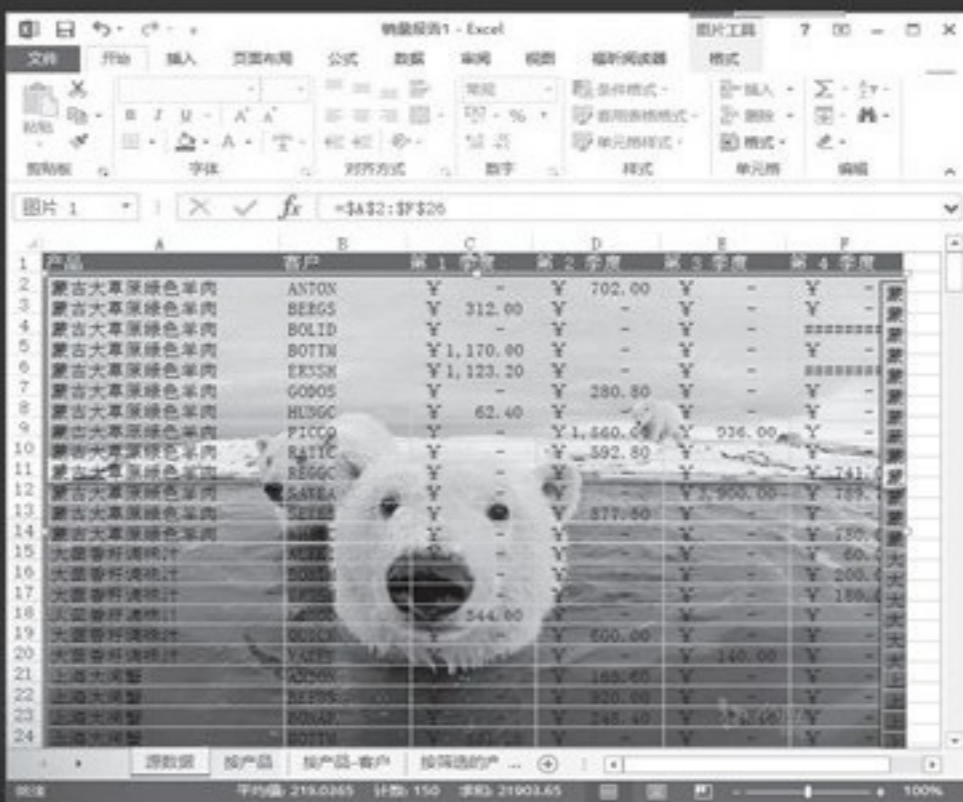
销量报告1 - Excel

图片工具

文件 开始 插入 页面布局 公式 数据 审阅 视图 福昕阅读器 格式

粘贴 剪贴板 字体 对齐方式 常规 数字 条件格式 套用表格格式 单元格样式 样式 插入 删除 格式 单元格 编辑

图片 1

$=\$A\$2:\$F\$26$

| | A | B | C | D | E | F |
|---|---|---|---|---|---|---|
| 1 | 产品 | 客户 | 第 1 季度 | 第 2 季度 | 第 3 季度 | 第 4 季度 |
| 2 | 蒙古大草原绿色羊肉 | ANTON | ￥ - | ￥ 702.00 | ￥ - | ￥ - |
| 3 | 蒙古大草原绿色羊肉 | BERGS | ￥ 312.00 | ￥ - | ￥ - | ￥ - |
| 4 | 蒙古大草原绿色羊肉 | BOLID | ￥ - | ￥ - | ￥ - | ######## |
| 5 | 蒙古大草原绿色羊肉 | BOTTM | ￥1,170.00 | ￥ - | ￥ - | ￥ - |
| 6 | 蒙古大草原绿色羊肉 | ERNSH | ￥1,123.20 | ￥ - | ￥ - | ######## |
| 7 | 蒙古大草原绿色羊肉 | GODOS | ￥ - | ￥ 280.80 | ￥ - | ￥ - |
| 8 | 蒙古大草原绿色羊肉 | HUNGC | ￥ 62.40 | ￥ - | ￥ - | ￥ - |
| 9 | 蒙古大草原绿色羊肉 | PICCO | ￥ - | ￥1,560.00 | ￥ 936.00 | ￥ - |
| 10 | 蒙古大草原绿色羊肉 | RATTC | ￥ - | ￥ 592.80 | ￥ - | ￥ - |
| 11 | 蒙古大草原绿色羊肉 | REGGC | ￥ - | ￥ - | ￥ - | ￥ 741.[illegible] |
| 12 | 蒙古大草原绿色羊肉 | SAVEA | ￥ - | ￥ - | ￥3,900.00 | ￥ 789.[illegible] |
| 13 | 蒙古大草原绿色羊肉 | SEVES | ￥ - | ￥ 877.50 | ￥ - | ￥ - |
| 14 | 蒙古大草原绿色羊肉 | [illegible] | ￥ - | ￥ - | ￥ - | ￥ 780.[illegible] |
| 15 | 大茴香籽调味汁 | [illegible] | ￥ - | ￥ - | ￥ - | ￥ 60.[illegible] |
| 16 | 大茴香籽调味汁 | BOTTM | ￥ - | ￥ - | ￥ - | ￥ 200.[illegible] |
| 17 | 大茴香籽调味汁 | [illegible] | ￥ - | ￥ - | ￥ - | ￥ 180.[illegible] |
| 18 | 大茴香籽调味汁 | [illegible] | ￥ 544.00 | ￥ - | ￥ - | ￥ - |
| 19 | 大茴香籽调味汁 | QUICK | ￥ - | ￥ 600.00 | ￥ - | ￥ - |
| 20 | 大茴香籽调味汁 | VAFFE | ￥ - | ￥ - | ￥ 140.00 | ￥ - |
| 21 | 上海大闸蟹 | ANTON | ￥ - | ￥ 165.60 | ￥ - | ￥ - |
| 22 | 上海大闸蟹 | BERGS | ￥ - | ￥ 920.00 | ￥ - | ￥ - |
| 23 | 上海大闸蟹 | BONAP | ￥ - | ￥ 248.40 | ￥ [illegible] | ￥ - |
| 24 | 上海大闸蟹 | BOTTM | ￥ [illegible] | ￥ - | ￥ - | ￥ - |

源数据 按产品 按产品-客户 按筛选的产 ...

就绪 平均值: 219.0265 计数: 150 求和: 21903.65 100%